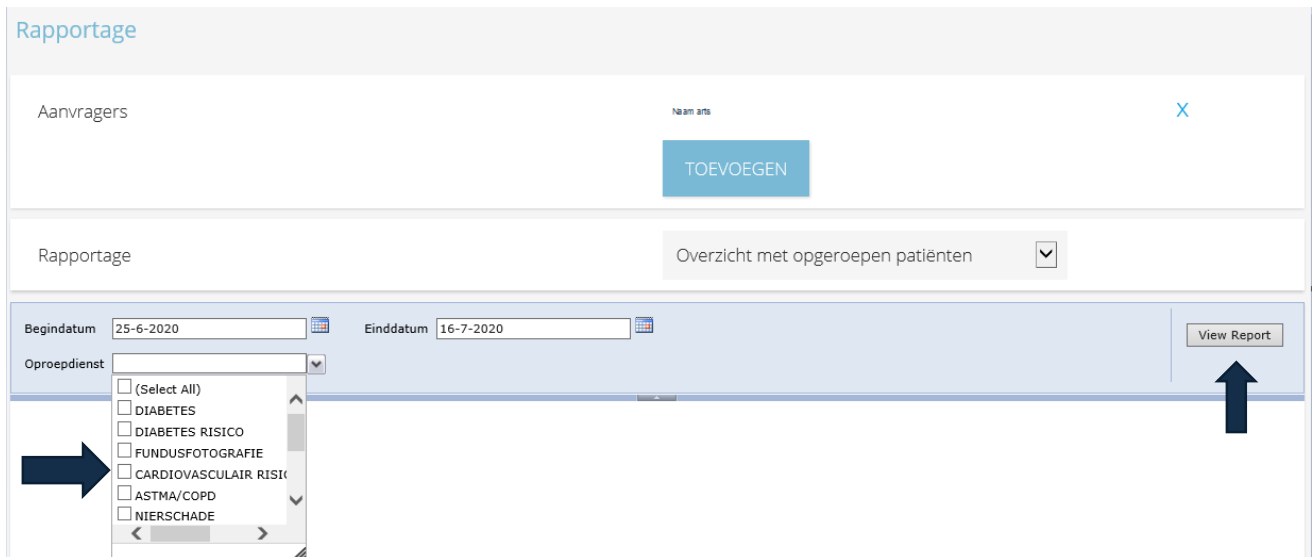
Rapportage

Aanvragers

Naam arts

X

TOEVOEGEN

Rapportage

Overzicht met opgeroepen patiënten

Begindatum 25-6-2020

Einddatum 16-7-2020

View Report

Oproepdienst

(Select All)
DIABETES
DIABETES RISICO
FUNDUSFOTOGRAFIE
CARDIOVASCULAIR RISIC
ASTMA/COPD
NIERSCHADE